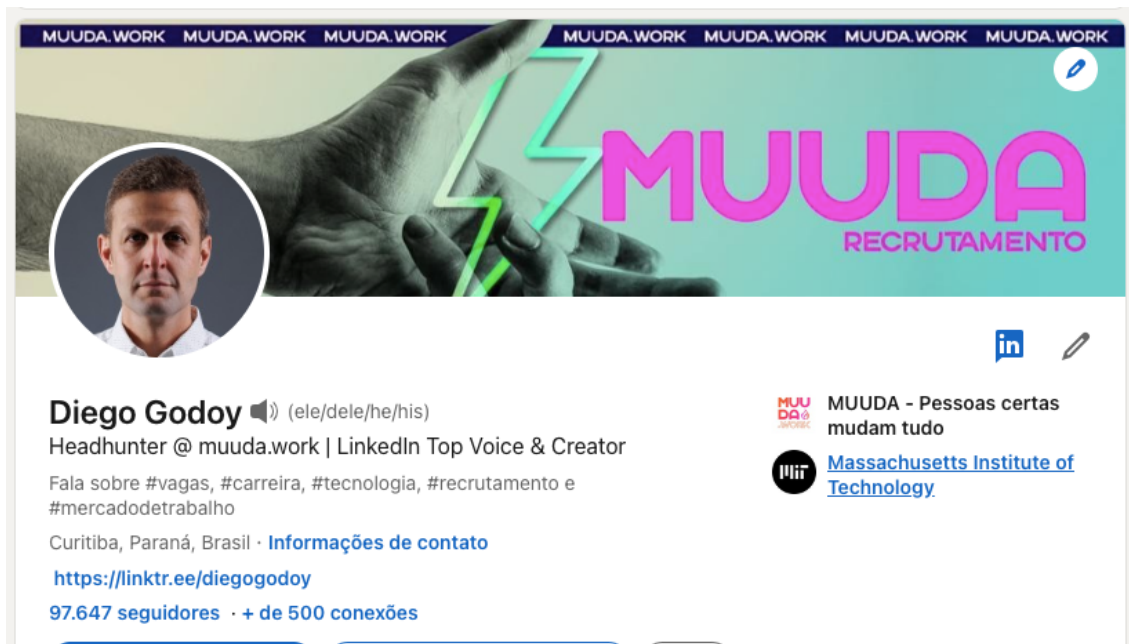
MUUDA.WORK MUUDA.WORK MUUDA.WORK MUUDA.WORK MUUDA.WORK MUUDA.WORK MUUDA.WORK

MUUDA
RECRUTAMENTO

in

Diego Godoy (ele/dele/he/his)
Headhunter @ muuda.work | LinkedIn Top Voice & Creator

Fala sobre #vagas, #carreira, #tecnologia, #recrutamento e #mercadodetrabalho

Curitiba, Paraná, Brasil · Informações de contato

https://linktr.ee/diegogodoy

97.647 seguidores · + de 500 conexões

MUUDA .WORK

MUUDA - Pessoas certas mudam tudo

MIT

Massachusetts Institute of Technology